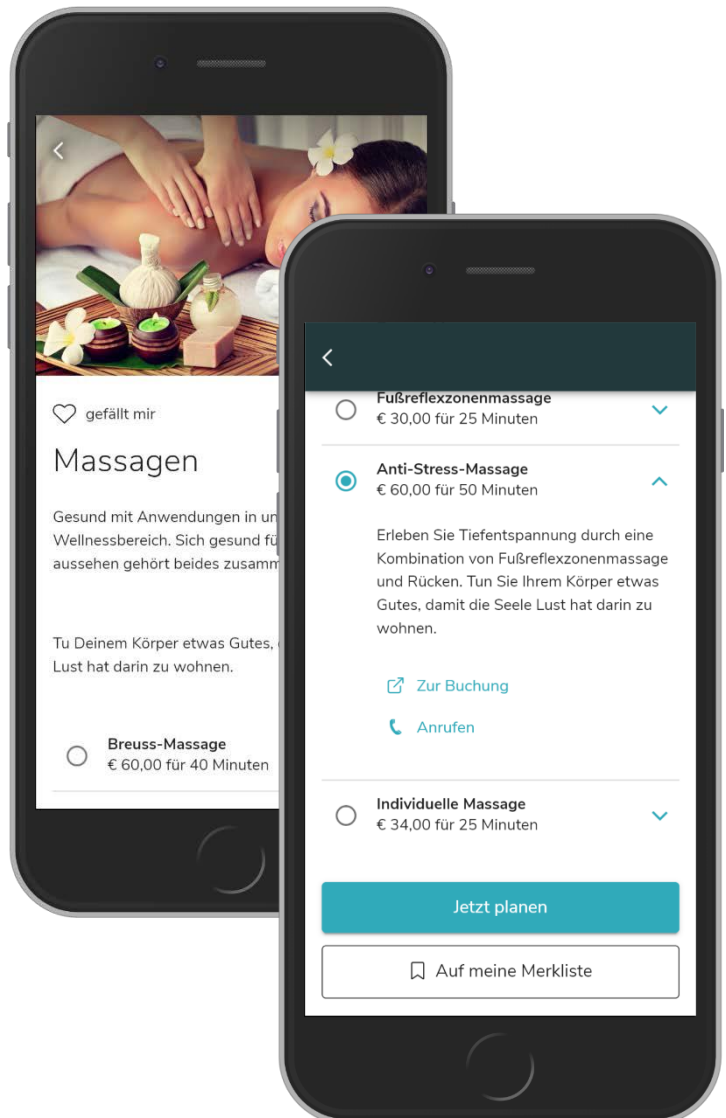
gefällt mir

Massagen

Gesund mit Anwendungen in un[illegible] Wellnessbereich. Sich gesund fü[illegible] aussehen gehört beides zusamm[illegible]

Tu Deinem Körper etwas Gutes, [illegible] Lust hat darin zu wohnen.

Breuss-Massage
€ 60,00 für 40 Minuten

Fußreflexzonenmassage
€ 30,00 für 25 Minuten

Anti-Stress-Massage
€ 60,00 für 50 Minuten

Erleben Sie Tiefentspannung durch eine Kombination von Fußreflexzonenmassage und Rücken. Tun Sie Ihrem Körper etwas Gutes, damit die Seele Lust hat darin zu wohnen.

Zur Buchung

Anrufen

Individuelle Massage
€ 34,00 für 25 Minuten

Jetzt planen

Auf meine Merkliste